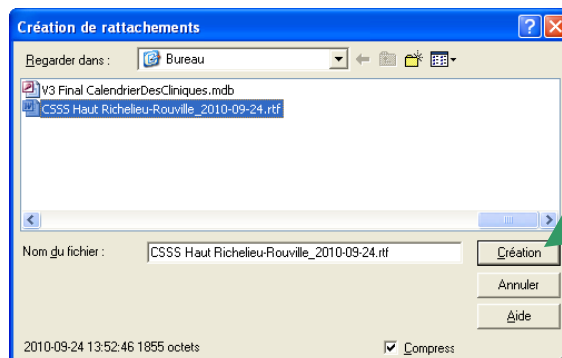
Création de rattachements

Regarder dans : Bureau

V3 Final CalendrierDesCliniques.mdb
CSSS Haut Richelieu-Rouville_2010-09-24.rtf

Nom du fichier : CSSS Haut Richelieu-Rouville_2010-09-24.rtf

Création

Annuler

Aide

2010-09-24 13:52:46 1855 octets

Compress